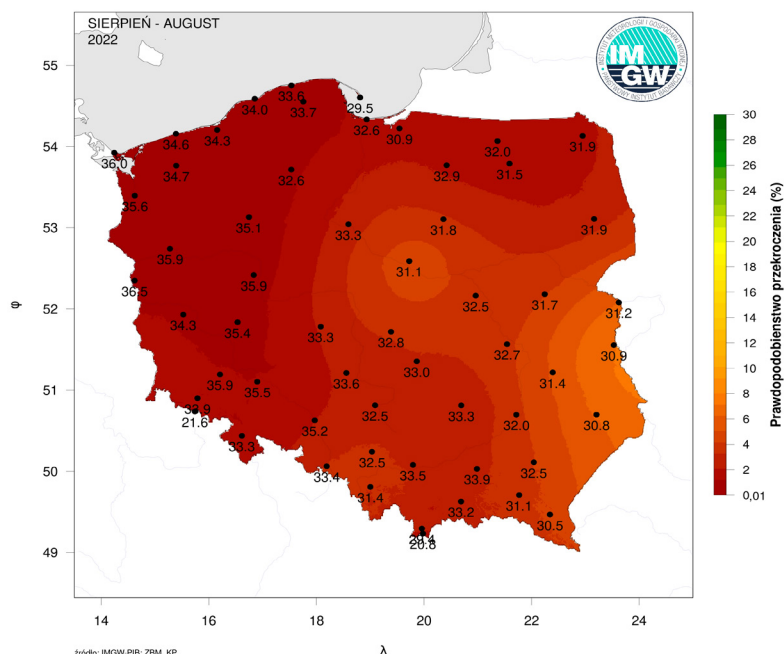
SIERPIEŃ - AUGUST
2022

IMGW
INSTYTUT METEOROLOGII I GOSPODARKI WODNEJ
PAŃSTWOWY INSTYTUT BADAWCZY

55
54
53
52
51
50
49

φ

33.6
34.0
33.7
29.5
32.6
30.9
34.6
34.3
36.0
32.0
31.9
34.7
32.6
32.9
31.5
35.6
35.1
33.3
31.8
31.9
35.9
31.1
35.9
36.5
32.5
31.7
31.2
34.3
35.4
33.3
32.8
32.7
30.9
33.6
33.0
35.9
35.5
31.4
30.9
21.6
35.2
32.5
33.3
32.0
30.8
33.3
32.5
33.4
33.5
33.9
32.5
31.4
33.2
31.1
30.5
31.4
20.8

14
16
18
20
22
24

λ

30
28
26
24
22
20
18
16
14
12
10
8
6
4
2
0,01

Prawdopodobieństwo przekroczenia (%)

źródło: IMGW-PIB; ZBM, KP